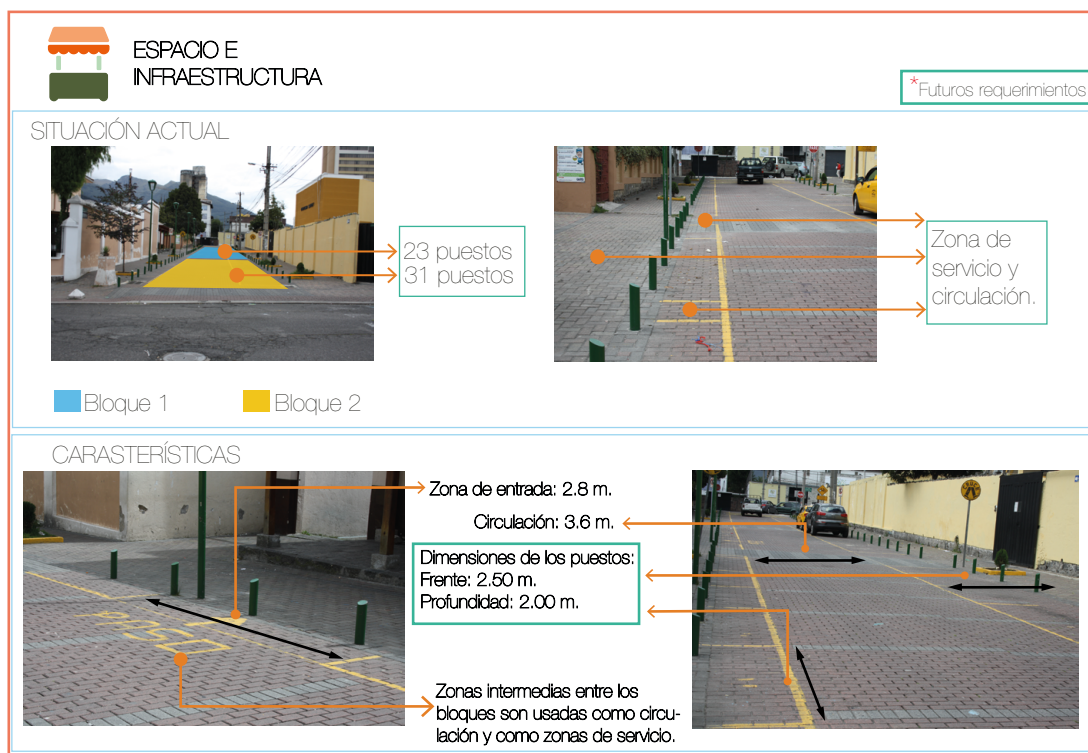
ESPACIO E INFRAESTRUCTURA

*Futuros requerimientos

SITUACIÓN ACTUAL

23 puestos
31 puestos

Zona de servicio y circulación.

Bloque 1 Bloque 2

CARASTERÍSTICAS

Zona de entrada: 2.8 m.

Circulación: 3.6 m.

Dimensiones de los puestos:
Frente: 2.50 m.
Profundidad: 2.00 m.

Zonas intermedias entre los bloques son usadas como circulación y como zonas de servicio.